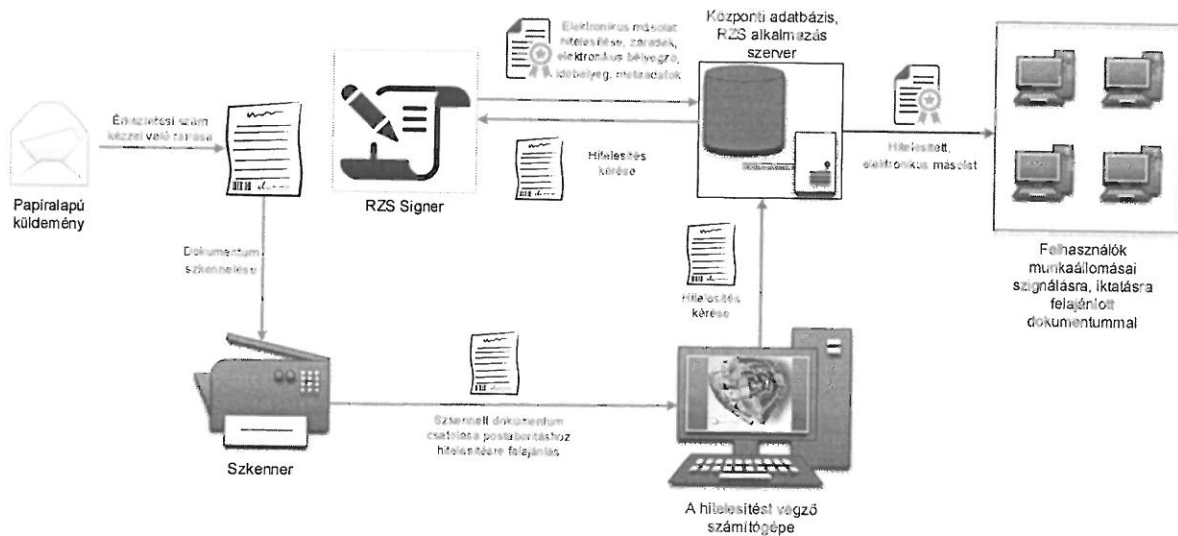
Papíralapú küldemény

Érkeztetési szám kézzel való ráírása

Dokumentum szkennelése

Szkenner

RZS Signer

Elektronikus másolat hitelesítése, záradék, elektronikus bélyegző, időbélyeg, metaadatok

Hitelesítés kérése

Központi adatbázis, RZS alkalmazás szerver

Hitelesített, elektronikus másolat

Felhasználók munkaállomásai szignálásra, iktatásra felajánlott dokumentummal

Hitelesítés kérése

Szkennelt dokumentum csatolása postabontáshoz hitelesítésre felajánlás

A hitelesítést végző számítógépe